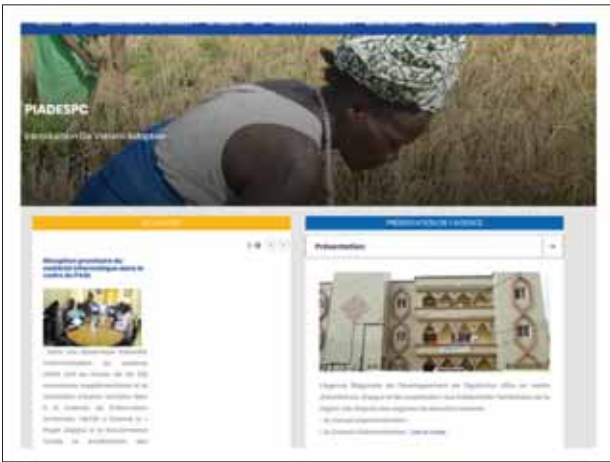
PIADESPC

Introduction De Variété Adaptée

ACTUALITÉS

PRÉSENTATION DE L'AGENCE

Réception provisoire du matériel informatique dans le cadre du PIADE

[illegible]

Présentation

L'Agence Régionale de Développement de Ziguinchor offre un cadre d'assistance, d'appui et de coopération aux Collectivités Territoriales de la région. Elle dispose des organes de direction suivants :

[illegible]